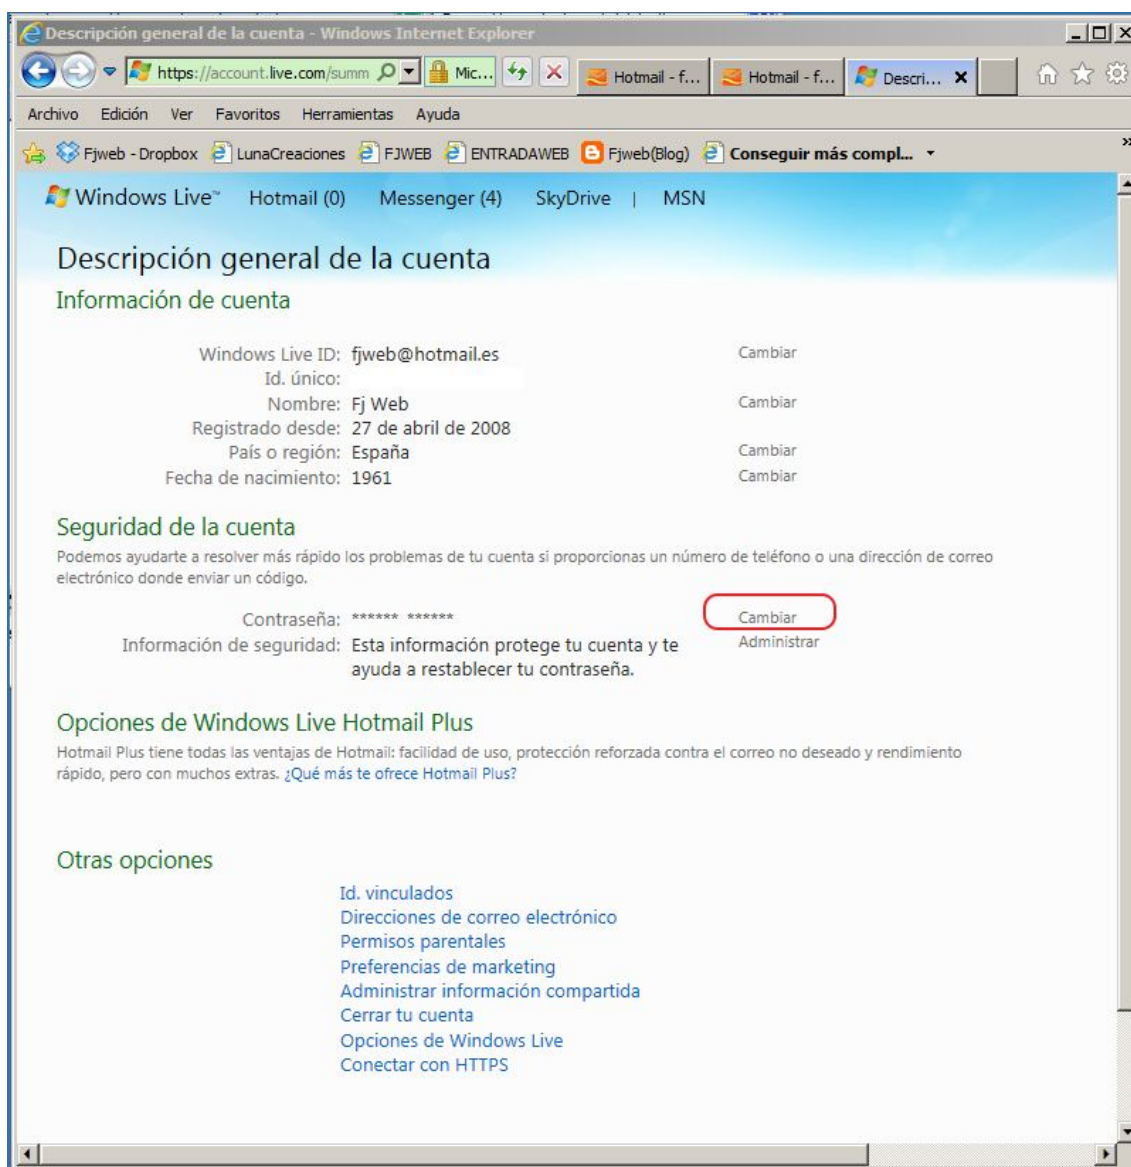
Descripción general de la cuenta - Windows Internet Explorer

https://account.live.com/summ

Mic...

Hotmail - f...

Hotmail - f...

Descri...

Archivo Edición Ver Favoritos Herramientas Ayuda

Fjweb - Dropbox LunaCreaciones FJWEB ENTRADAWEB Fjweb(Blog) Conseguir más compl...

Windows Live™ Hotmail (0) Messenger (4) SkyDrive | MSN

Descripción general de la cuenta

Información de cuenta

Windows Live ID: fjweb@hotmail.es Cambiar
Id. único:
Nombre: Fj Web Cambiar
Registrado desde: 27 de abril de 2008
País o región: España Cambiar
Fecha de nacimiento: 1961 Cambiar

Seguridad de la cuenta

Podemos ayudarte a resolver más rápido los problemas de tu cuenta si proporcionas un número de teléfono o una dirección de correo electrónico donde enviar un código.

Contraseña: ****** ****** Cambiar
Información de seguridad: Esta información protege tu cuenta y te ayuda a restablecer tu contraseña. Administrar

Opciones de Windows Live Hotmail Plus

Hotmail Plus tiene todas las ventajas de Hotmail: facilidad de uso, protección reforzada contra el correo no deseado y rendimiento rápido, pero con muchos extras. ¿Qué más te ofrece Hotmail Plus?

Otras opciones

Id. vinculados
Direcciones de correo electrónico
Permisos parentales
Preferencias de marketing
Administrar información compartida
Cerrar tu cuenta
Opciones de Windows Live
Conectar con HTTPS